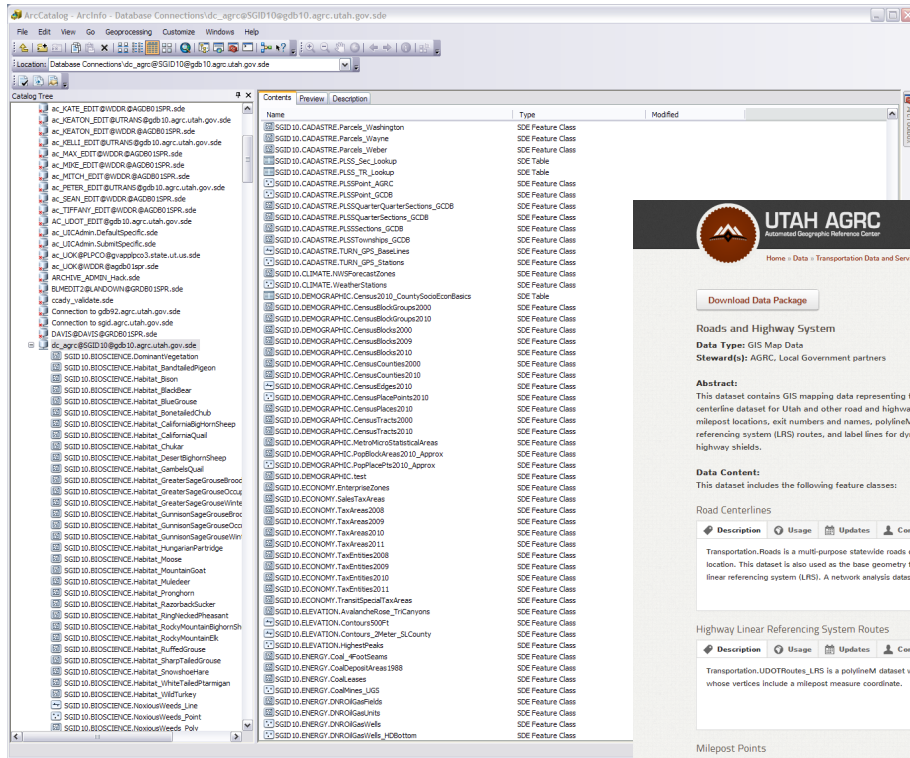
ArcCatalog - ArcInfo - Database Connections\dc_agrc@SGID10@gdb10.agrc.utah.gov.sde

File Edit View Go Geoprocessing Customize Windows Help

Location: Database Connections\dc_agrc@SGID10@gdb10.agrc.utah.gov.sde

Catalog Tree

ac_KATE_EDIT@WDDR@AGDB01SPR.sde
ac_KEATON_EDIT@UTRANS@gdb10.agrc.utah.gov.sde
ac_KEATON_EDIT@WDDR@AGDB01SPR.sde
ac_KELLI_EDIT@UTRANS@gdb10.agrc.utah.gov.sde
ac_MAX_EDIT@WDDR@AGDB01SPR.sde
ac_MIKE_EDIT@WDDR@AGDB01SPR.sde
ac_MITCH_EDIT@WDDR@AGDB01SPR.sde
ac_PETER_EDIT@UTRANS@gdb10.agrc.utah.gov.sde
ac_SEAN_EDIT@WDDR@AGDB01SPR.sde
ac_TIFFANY_EDIT@WDDR@AGDB01SPR.sde
AC_UDOT_EDIT@WDDR@AGDB01SPR.sde
ac_UICAdmin.DefaultSpecific.sde
ac_UICAdmin.SubmitSpecific.sde
ac_UOK@PLPCO@gvappplpco3.state.ut.us.sde
ac_UOK@WDDR@agdb01spr.sde
ARCHIVE_ADMIN_Hack.sde
BLMEDIT2@LANDOWN@GRDB01SPR.sde
ccady_validate.sde
Connection to gdb92.agrc.utah.gov.sde
Connection to sgid.agrc.utah.gov.sde
DAVIS@DAVIS@GRDB01SPR.sde
dc_agrc@SGID10@gdb10.agrc.utah.gov.sde
SGID10.BIOSCIENCE.DominantVegetation
SGID10.BIOSCIENCE.Habitat_BandtailedPigeon
SGID10.BIOSCIENCE.Habitat_Bison
SGID10.BIOSCIENCE.Habitat_BlackBear
SGID10.BIOSCIENCE.Habitat_BlueGrouse
SGID10.BIOSCIENCE.Habitat_BonetailedChub
SGID10.BIOSCIENCE.Habitat_CaliforniaBighornSheep
SGID10.BIOSCIENCE.Habitat_CaliforniaQuail
SGID10.BIOSCIENCE.Habitat_Chukar
SGID10.BIOSCIENCE.Habitat_DesertBighornSheep
SGID10.BIOSCIENCE.Habitat_GambelsQuail
SGID10.BIOSCIENCE.Habitat_GreaterSageGrouseBrooc
SGID10.BIOSCIENCE.Habitat_GreaterSageGrouseOccup
SGID10.BIOSCIENCE.Habitat_GreaterSageGrouseWinte
SGID10.BIOSCIENCE.Habitat_GunnisonSageGrouseBroc
SGID10.BIOSCIENCE.Habitat_GunnisonSageGrouseOcc
SGID10.BIOSCIENCE.Habitat_GunnisonSageGrouseWin
SGID10.BIOSCIENCE.Habitat_HungarianPartridge
SGID10.BIOSCIENCE.Habitat_Moose
SGID10.BIOSCIENCE.Habitat_MountainGoat
SGID10.BIOSCIENCE.Habitat_Muledeer
SGID10.BIOSCIENCE.Habitat_Pronghorn
SGID10.BIOSCIENCE.Habitat_RazorbackSucker
SGID10.BIOSCIENCE.Habitat_RingNeckedPheasant
SGID10.BIOSCIENCE.Habitat_RockyMountainBighornSh
SGID10.BIOSCIENCE.Habitat_RockyMountainElk
SGID10.BIOSCIENCE.Habitat_RuffedGrouse
SGID10.BIOSCIENCE.Habitat_SharpTailedGrouse
SGID10.BIOSCIENCE.Habitat_SnowshoeHare
SGID10.BIOSCIENCE.Habitat_WhiteTailedPtarmigan
SGID10.BIOSCIENCE.Habitat_WildTurkey
SGID10.BIOSCIENCE.NoxiousWeeds_Line
SGID10.BIOSCIENCE.NoxiousWeeds_Point
SGID10.BIOSCIENCE.NoxiousWeeds_Poly

Contents Preview Description

| Name | Type | Modified |
|---|---|---|
| SGID10.CADASTRE.Parcels_Washington | SDE Feature Class | |
| SGID10.CADASTRE.Parcels_Wayne | SDE Feature Class | |
| SGID10.CADASTRE.Parcels_Weber | SDE Feature Class | |
| SGID10.CADASTRE.PLSS_Sec_Lookup | SDE Table | |
| SGID10.CADASTRE.PLSS_TR_Lookup | SDE Table | |
| SGID10.CADASTRE.PLSSPoint_AGRC | SDE Feature Class | |
| SGID10.CADASTRE.PLSSPoint_GCDB | SDE Feature Class | |
| SGID10.CADASTRE.PLSSQuarterQuarterSections_GCDB | SDE Feature Class | |
| SGID10.CADASTRE.PLSSQuarterSections_GCDB | SDE Feature Class | |
| SGID10.CADASTRE.PLSSSections_GCDB | SDE Feature Class | |
| SGID10.CADASTRE.PLSSTownships_GCDB | SDE Feature Class | |
| SGID10.CADASTRE.TURN_GPS_BaseLines | SDE Feature Class | |
| SGID10.CADASTRE.TURN_GPS_Stations | SDE Feature Class | |
| SGID10.CLIMATE.NWSForecastZones | SDE Feature Class | |
| SGID10.CLIMATE.WeatherStations | SDE Feature Class | |
| SGID10.DEMOGRAPHIC.Census2010_CountySocioEconBasics | SDE Table | |
| SGID10.DEMOGRAPHIC.CensusBlockGroups2000 | SDE Feature Class | |
| SGID10.DEMOGRAPHIC.CensusBlockGroups2010 | SDE Feature Class | |
| SGID10.DEMOGRAPHIC.CensusBlocks2000 | SDE Feature Class | |
| SGID10.DEMOGRAPHIC.CensusBlocks2009 | SDE Feature Class | |
| SGID10.DEMOGRAPHIC.CensusBlocks2010 | SDE Feature Class | |
| SGID10.DEMOGRAPHIC.CensusCounties2000 | SDE Feature Class | |
| SGID10.DEMOGRAPHIC.CensusCounties2010 | SDE Feature Class | |
| SGID10.DEMOGRAPHIC.CensusEdges2010 | SDE Feature Class | |
| SGID10.DEMOGRAPHIC.CensusPlacePoints2010 | SDE Feature Class | |
| SGID10.DEMOGRAPHIC.CensusPlaces2010 | SDE Feature Class | |
| SGID10.DEMOGRAPHIC.CensusTracts2000 | SDE Feature Class | |
| SGID10.DEMOGRAPHIC.CensusTracts2010 | SDE Feature Class | |
| SGID10.DEMOGRAPHIC.MetroMicroStatisticalAreas | SDE Feature Class | |
| SGID10.DEMOGRAPHIC.PopBlockAreas2010_Approx | SDE Feature Class | |
| SGID10.DEMOGRAPHIC.PopPlacePts2010_Approx | SDE Feature Class | |
| SGID10.DEMOGRAPHIC.test | SDE Feature Class | |
| SGID10.ECONOMY.EnterpriseZones | SDE Feature Class | |
| SGID10.ECONOMY.SalesTaxAreas | SDE Feature Class | |
| SGID10.ECONOMY.TaxAreas2008 | SDE Feature Class | |
| SGID10.ECONOMY.TaxAreas2009 | SDE Feature Class | |
| SGID10.ECONOMY.TaxAreas2010 | SDE Feature Class | |
| SGID10.ECONOMY.TaxAreas2011 | SDE Feature Class | |
| SGID10.ECONOMY.TaxEntities2008 | SDE Feature Class | |
| SGID10.ECONOMY.TaxEntities2009 | SDE Feature Class | |
| SGID10.ECONOMY.TaxEntities2010 | SDE Feature Class | |
| SGID10.ECONOMY.TaxEntities2011 | SDE Feature Class | |
| SGID10.ECONOMY.TransitSpecialTaxAreas | SDE Feature Class | |
| SGID10.ELEVATION.AvalancheRose_TriCanyons | SDE Feature Class | |
| SGID10.ELEVATION.Contours500Ft | SDE Feature Class | |
| SGID10.ELEVATION.Contours_2Meter_SLCounty | SDE Feature Class | |
| SGID10.ELEVATION.HighestPeaks | SDE Feature Class | |
| SGID10.ENERGY.Coal_4FootSeams | SDE Feature Class | |
| SGID10.ENERGY.CoalDepositAreas1988 | SDE Feature Class | |
| SGID10.ENERGY.CoalLeases | SDE Feature Class | |
| SGID10.ENERGY.CoalMines_UGS | SDE Feature Class | |
| SGID10.ENERGY.DNROilGasFields | SDE Feature Class | |
| SGID10.ENERGY.DNROilGasUnits | SDE Feature Class | |
| SGID10.ENERGY.DNROilGasWells | SDE Feature Class | |
| SGID10.ENERGY.DNROilGasWells_HDBottom | SDE Feature Class | |

UTAH AGRC
Automated Geographic Reference Center

Home » Data » Transportation Data and Serv

Download Data Package

Roads and Highway System

Data Type: GIS Map Data
Steward(s): AGRC, Local Government partners

Abstract:
This dataset contains GIS mapping data representing t centerline dataset for Utah and other road and highwa milepost locations, exit numbers and names, polylineM referencing system (LRS) routes, and label lines for dy highway shields.

Data Content:
This dataset includes the following feature classes:

Road Centerlines

Description Usage Updates Co

Transportation.Roads is a multi-purpose statewide roads location. This dataset is also used as the base geometry f linear referencing system (LRS). A network analysis datas

Highway Linear Referencing System Routes

Description Usage Updates Co

Transportation.UDOTRoutes_LRS is a polylineM dataset whose vertices include a milepost measure coordinate.

Milepost Points